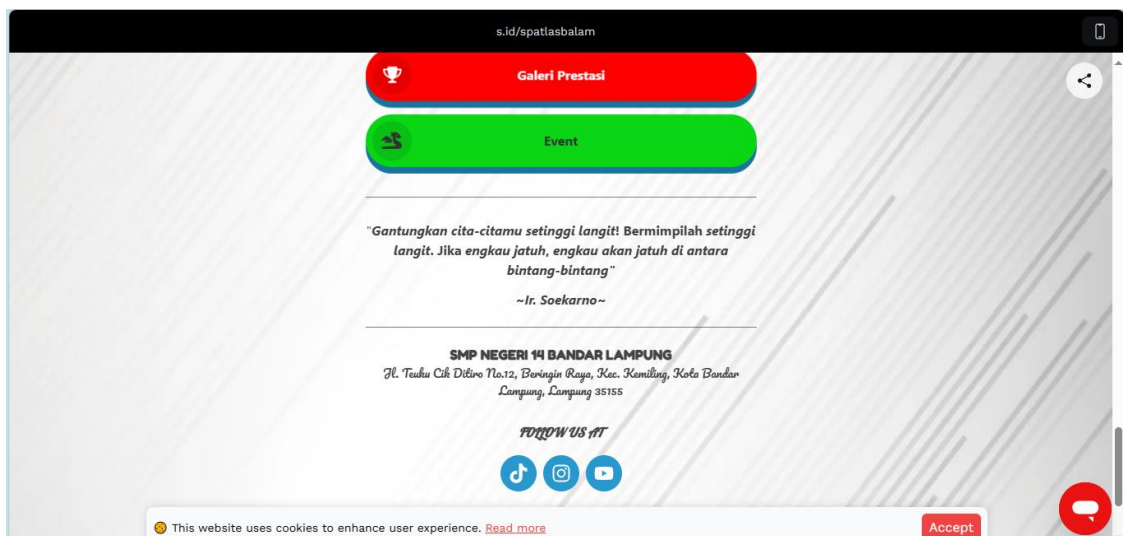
s.id/spatlasbalam

Galeri Prestasi

Event

"Gantungkan cita-citamu setinggi langit! Bermimpilah setinggi langit. Jika engkau jatuh, engkau akan jatuh di antara bintang-bintang"

~Ir. Soekarno~

SMP NEGERI 14 BANDAR LAMPUNG
Jl. Teuku Cik Ditiro No.12, Beringin Raya, Kec. Kemiling, Kota Bandar Lampung, Lampung 35155

FOLLOW US AT

This website uses cookies to enhance user experience. Read more

Accept